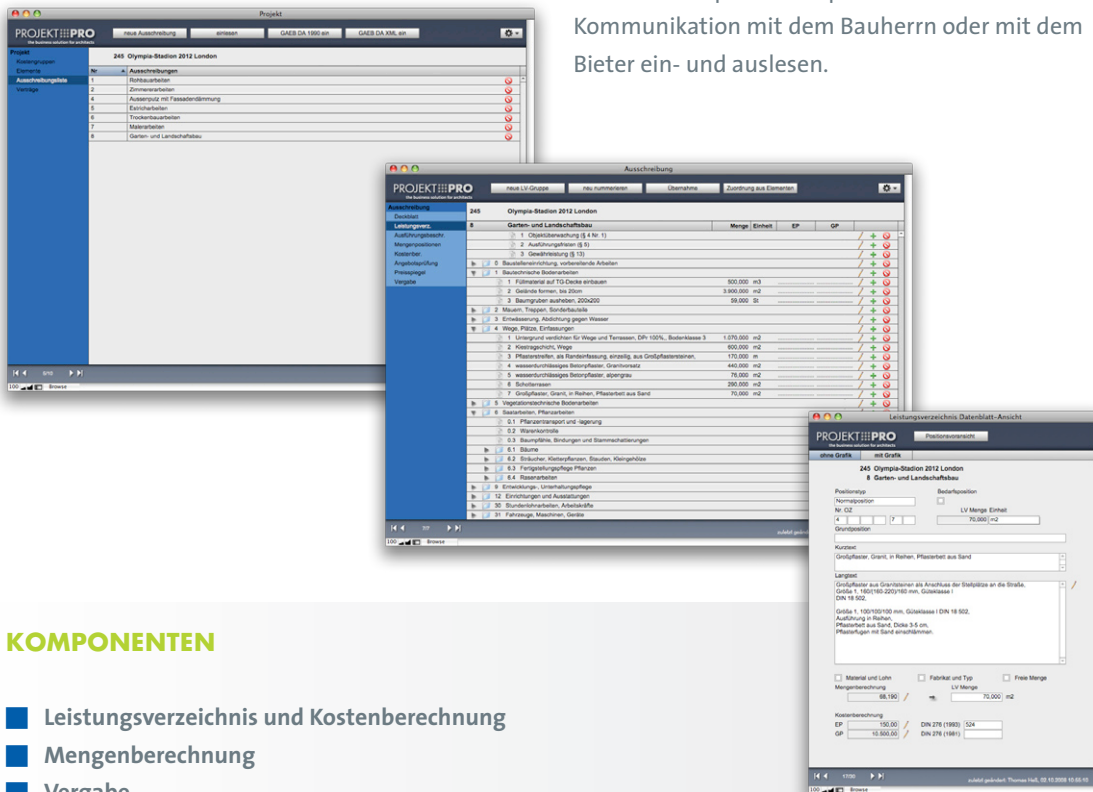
Kommunikation mit dem Bauherrn oder mit dem Bieter ein- und auslesen.

Projekt

PROJEKT PRO the business solution for architects

neue Ausschreibung | einlesen | GAEB DA 1990 ein | GAEB DA XML ein

Projekt
Kostengruppen
Elemente
Ausschreibungsliste
Verträge

245 Olympia-Stadion 2012 London

| Nr | Ausschreibungen |
|---|---|
| 1 | Rohbauarbeiten |
| 2 | Zimmererarbeiten |
| 4 | Aussenputz mit Fassadendämmung |
| 5 | Estricharbeiten |
| 6 | Trockenbauarbeiten |
| 7 | Malerarbeiten |
| 8 | Garten- und Landschaftsbau |

5/10

100 Browse

Ausschreibung

PROJEKT PRO the business solution for architects

neue LV-Gruppe | neu nummerieren | Übernahme | Zuordnung aus Elementen

Ausschreibung
Deckblatt
Leistungsverz.
Ausführungsbeschr.
Mengenpositionen
Kostenber.
Angebotsprüfung
Preisspiegel
Vergabe

245 Olympia-Stadion 2012 London

| 8 | Garten- und Landschaftsbau | Menge | Einheit | EP | GP |
|---|---|---|---|---|---|
| | 1 Objektüberwachung (§ 4 Nr. 1) | | | | |
| | 2 Ausführungsfristen (§ 5) | | | | |
| | 3 Gewährleistung (§ 13) | | | | |
| | 0 Baustelleneinrichtung, vorbereitende Arbeiten | | | | |
| | 1 Bautechnische Bodenarbeiten | | | | |
| | 1 Füllmaterial auf TG-Decke einbauen | 500,000 | m3 | | |
| | 2 Gelände formen, bis 20cm | 3.900,000 | m2 | | |
| | 3 Baumgruben ausheben, 200x200 | 59,000 | St | | |
| | 2 Mauern, Treppen, Sonderbauteile | | | | |
| | 3 Entwässerung, Abdichtung gegen Wasser | | | | |
| | 4 Wege, Plätze, Einfassungen | | | | |
| | 1 Untergrund verdichten für Wege und Terrassen, DPr 100%., Bodenklasse 3 | 1.070,000 | m2 | | |
| | 2 Kiestragschicht, Wege | 600,000 | m2 | | |
| | 3 Pflasterstreifen, als Randeinfassung, einzeilig, aus Großpflastersteinen. | 170,000 | m | | |
| | 4 wasserdurchlässiges Betonpflaster, Granitvorsatz | 440,000 | m2 | | |
| | 5 wasserdurchlässiges Betonpflaster, alpengrau | 76,000 | m2 | | |
| | 6 Schotterrasen | 290,000 | m2 | | |
| | 7 Großpflaster, Granit, in Reihen, Pflasterbett aus Sand | 70,000 | m2 | | |
| | 5 Vegetationstechnische Bodenarbeiten | | | | |
| | 6 Saatarbeiten, Pflanzarbeiten | | | | |
| | 0.1 Pflanzentransport und -lagerung | | | | |
| | 0.2 Warenkontrolle | | | | |
| | 0.3 Baumpfähle, Bindungen und Stammschattierungen | | | | |
| | 6.1 Bäume | | | | |
| | 6.2 Sträucher, Kletterpflanzen, Stauden, Kleingehölze | | | | |
| | 6.3 Fertigstellungspflege Pflanzen | | | | |
| | 6.4 Rasenarbeiten | | | | |
| | 9 Entwicklungs-, Unterhaltungspflege | | | | |
| | 12 Einrichtungen und Ausstattungen | | | | |
| | 30 Stundenlohnarbeiten, Arbeitskräfte | | | | |
| | 31 Fahrzeuge, Maschinen, Geräte | | | | |

7/7

100 Browse

Leistungsverzeichnis Datenblatt-Ansicht

PROJEKT PRO the business solution for architects

Positionsvorsicht

ohne Grafik | mit Grafik

245 Olympia-Stadion 2012 London
8 Garten- und Landschaftsbau

Positionstyp: Normalposition
Bedarfsposition
Nr. OZ: 4 7
LV Menge Einheit: 70,000 m2
Grundposition
Kurztext: Großpflaster, Granit, in Reihen, Pflasterbett aus Sand
Langtext: Großpflaster aus Granitsteinen als Anschluss der Stellplätze an die Straße, Größe 1, 160/(160-220)/160 mm, Güteklasse I DIN 18 502,

Größe 1, 100/100/100 mm, Güteklasse I DIN 18 502, Ausführung in Reihen, Pflasterbett aus Sand, Dicke 3-5 cm, Pflasterfugen mit Sand einschlämmen.

Material und Lohn | Fabrikat und Typ | Freie Menge
Mengenberechnung: 68,190 | LV Menge: 70,000 m2
Kostenberechnung
EP 150,00 | DIN 276 (1993) 524
GP 10.500,00 | DIN 276 (1981)

17/50

zuletzt geändert: Thomas Heß, 03.10.2009 10:55:10

100 Browse

KOMPONENTEN

Leistungsverzeichnis und Kostenberechnung
Mengenberechnung
Vergabe